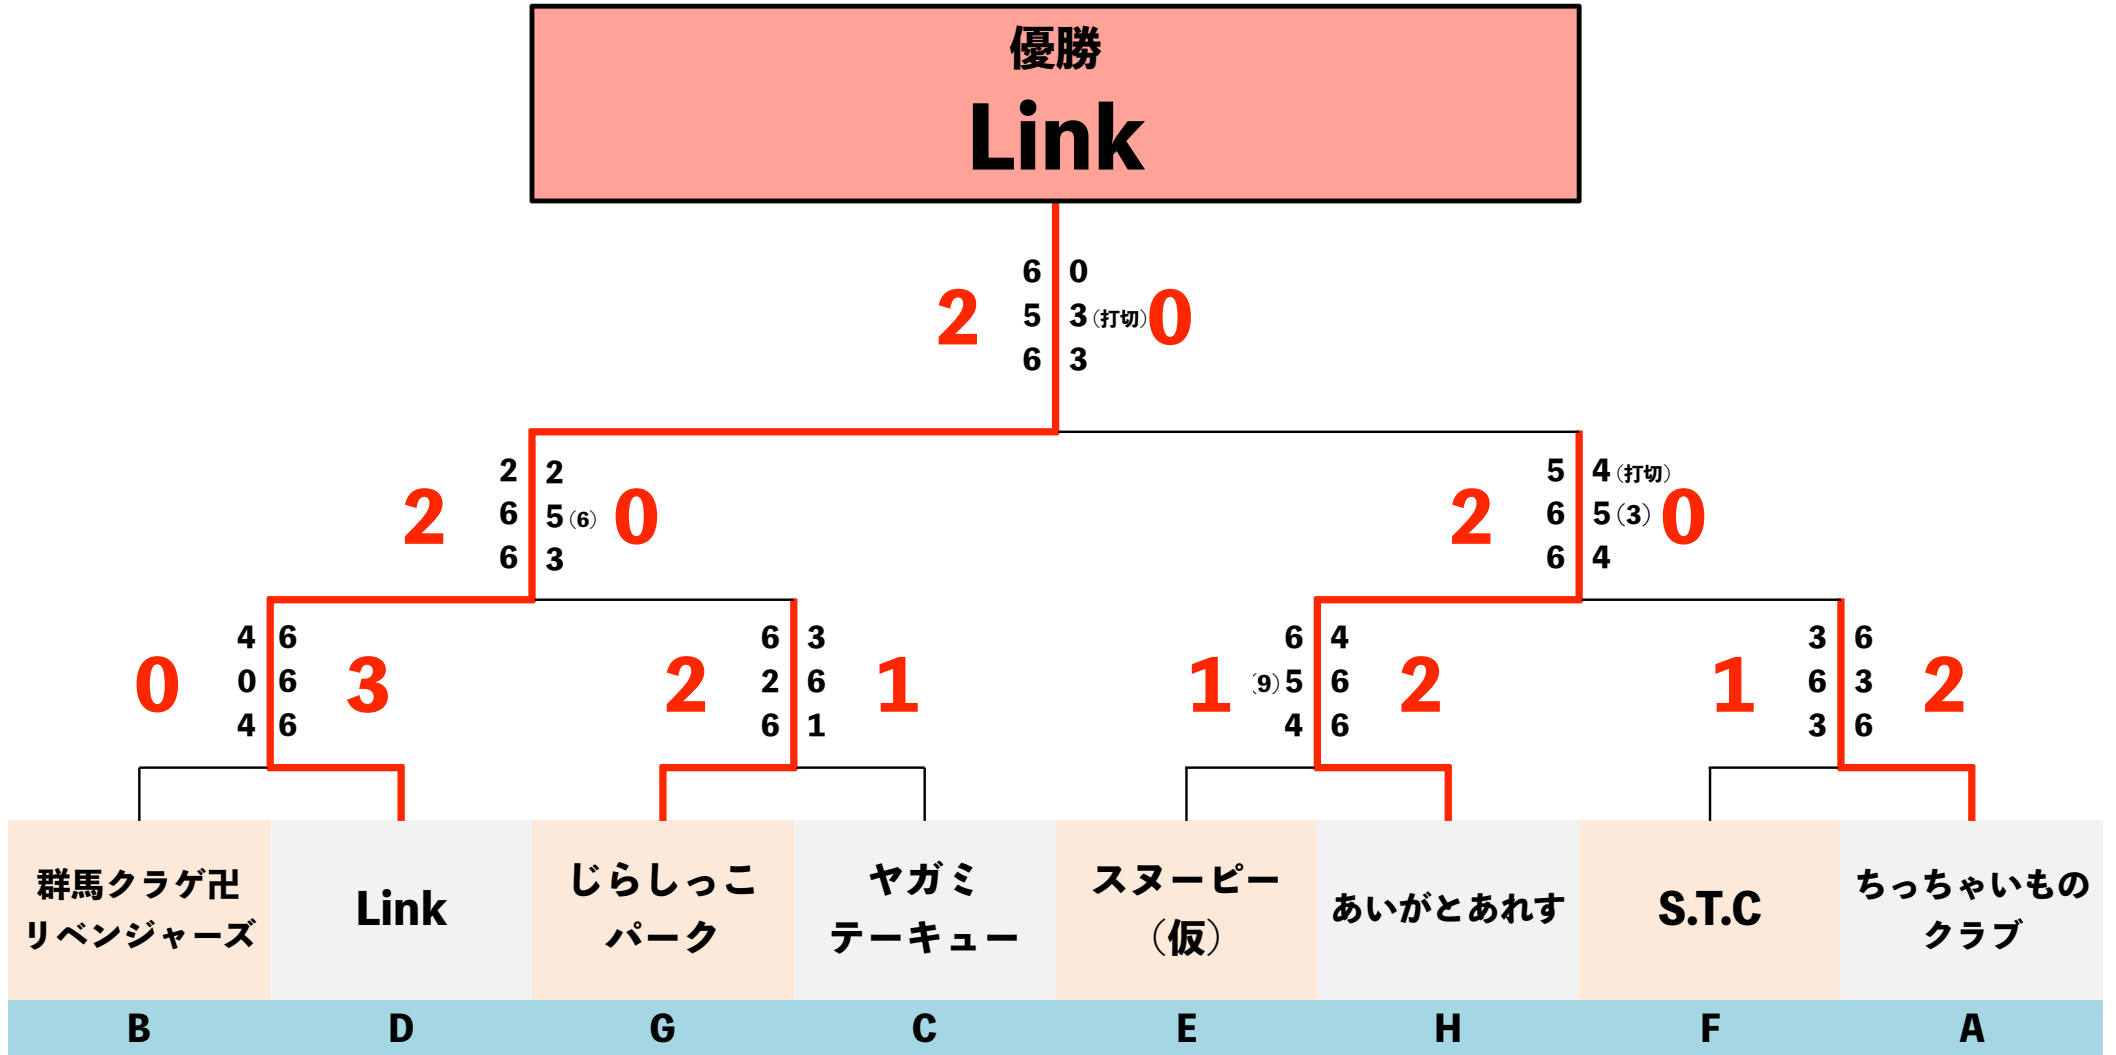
優勝

Link

6 0
2 5 3(打切) 0
6 3

2 2
2 6 5(6) 0
6 3

5 4(打切)
2 6 5(3) 0
6 4

4 6
0 0 6 3
4 6

6 3
2 2 6 1
6 1

6 4
1 (9)5 6 2
4 6

3 6
1 6 3 2
3 6

| 群馬クラゲ卍リベンジャーズ | Link | じらしっこパーク | ヤガミテーキュー | スヌーピー（仮） | あいがとあれす | S.T.C | ちっちゃいものクラブ |
|---|---|---|---|---|---|---|---|
| B | D | G | C | E | H | F | A |